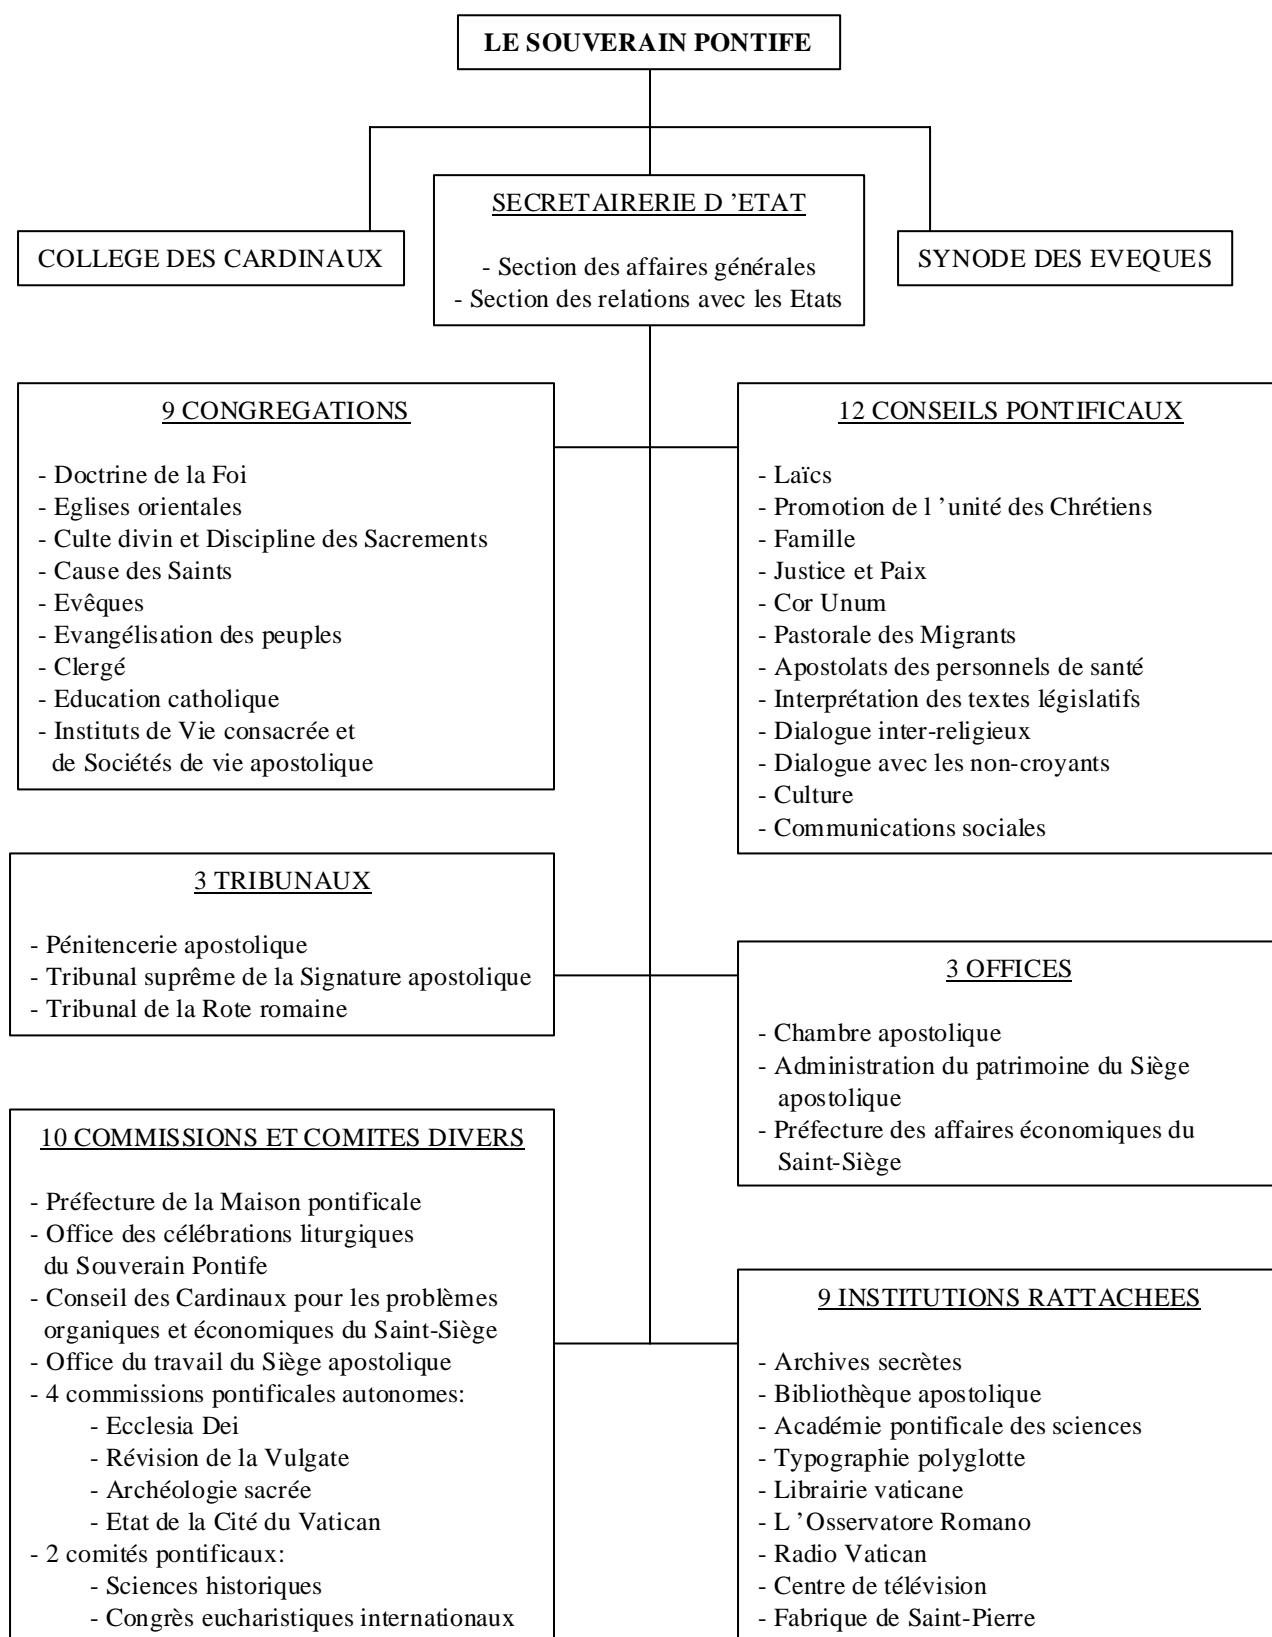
LE SOUVERAIN PONTIFE

COLLEGE DES CARDINAUX

SECRETAIRERIE D 'ETAT

- Section des affaires générales
- Section des relations avec les Etats

SYNODE DES EVEQUES

9 CONGREGATIONS

- Doctrine de la Foi
- Eglises orientales
- Culte divin et Discipline des Sacrements
- Cause des Saints
- Evêques
- Evangélisation des peuples
- Clergé
- Education catholique
- Instituts de Vie consacrée et de Sociétés de vie apostolique

12 CONSEILS PONTIFICAUX

- Laïcs
- Promotion de l 'unité des Chrétiens
- Famille
- Justice et Paix
- Cor Unum
- Pastorale des Migrants
- Apostolats des personnels de santé
- Interprétation des textes législatifs
- Dialogue inter-religieux
- Dialogue avec les non-croyants
- Culture
- Communications sociales

3 TRIBUNAUX

- Pénitencerie apostolique
- Tribunal suprême de la Signature apostolique
- Tribunal de la Rote romaine

3 OFFICES

- Chambre apostolique
- Administration du patrimoine du Siège apostolique
- Préfecture des affaires économiques du Saint-Siège

10 COMMISSIONS ET COMITES DIVERS

- Préfecture de la Maison pontificale
- Office des célébrations liturgiques du Souverain Pontife
- Conseil des Cardinaux pour les problèmes organiques et économiques du Saint-Siège
- Office du travail du Siège apostolique
- 4 commissions pontificales autonomes:
- Ecclesia Dei
- Révision de la Vulgate
- Archéologie sacrée
- Etat de la Cité du Vatican
- 2 comités pontificaux:
- Sciences historiques
- Congrès eucharistiques internationaux

9 INSTITUTIONS RATTACHEES

- Archives secrètes
- Bibliothèque apostolique
- Académie pontificale des sciences
- Typographie polyglotte
- Librairie vaticane
- L 'Osservatore Romano
- Radio Vatican
- Centre de télévision
- Fabrique de Saint-Pierre